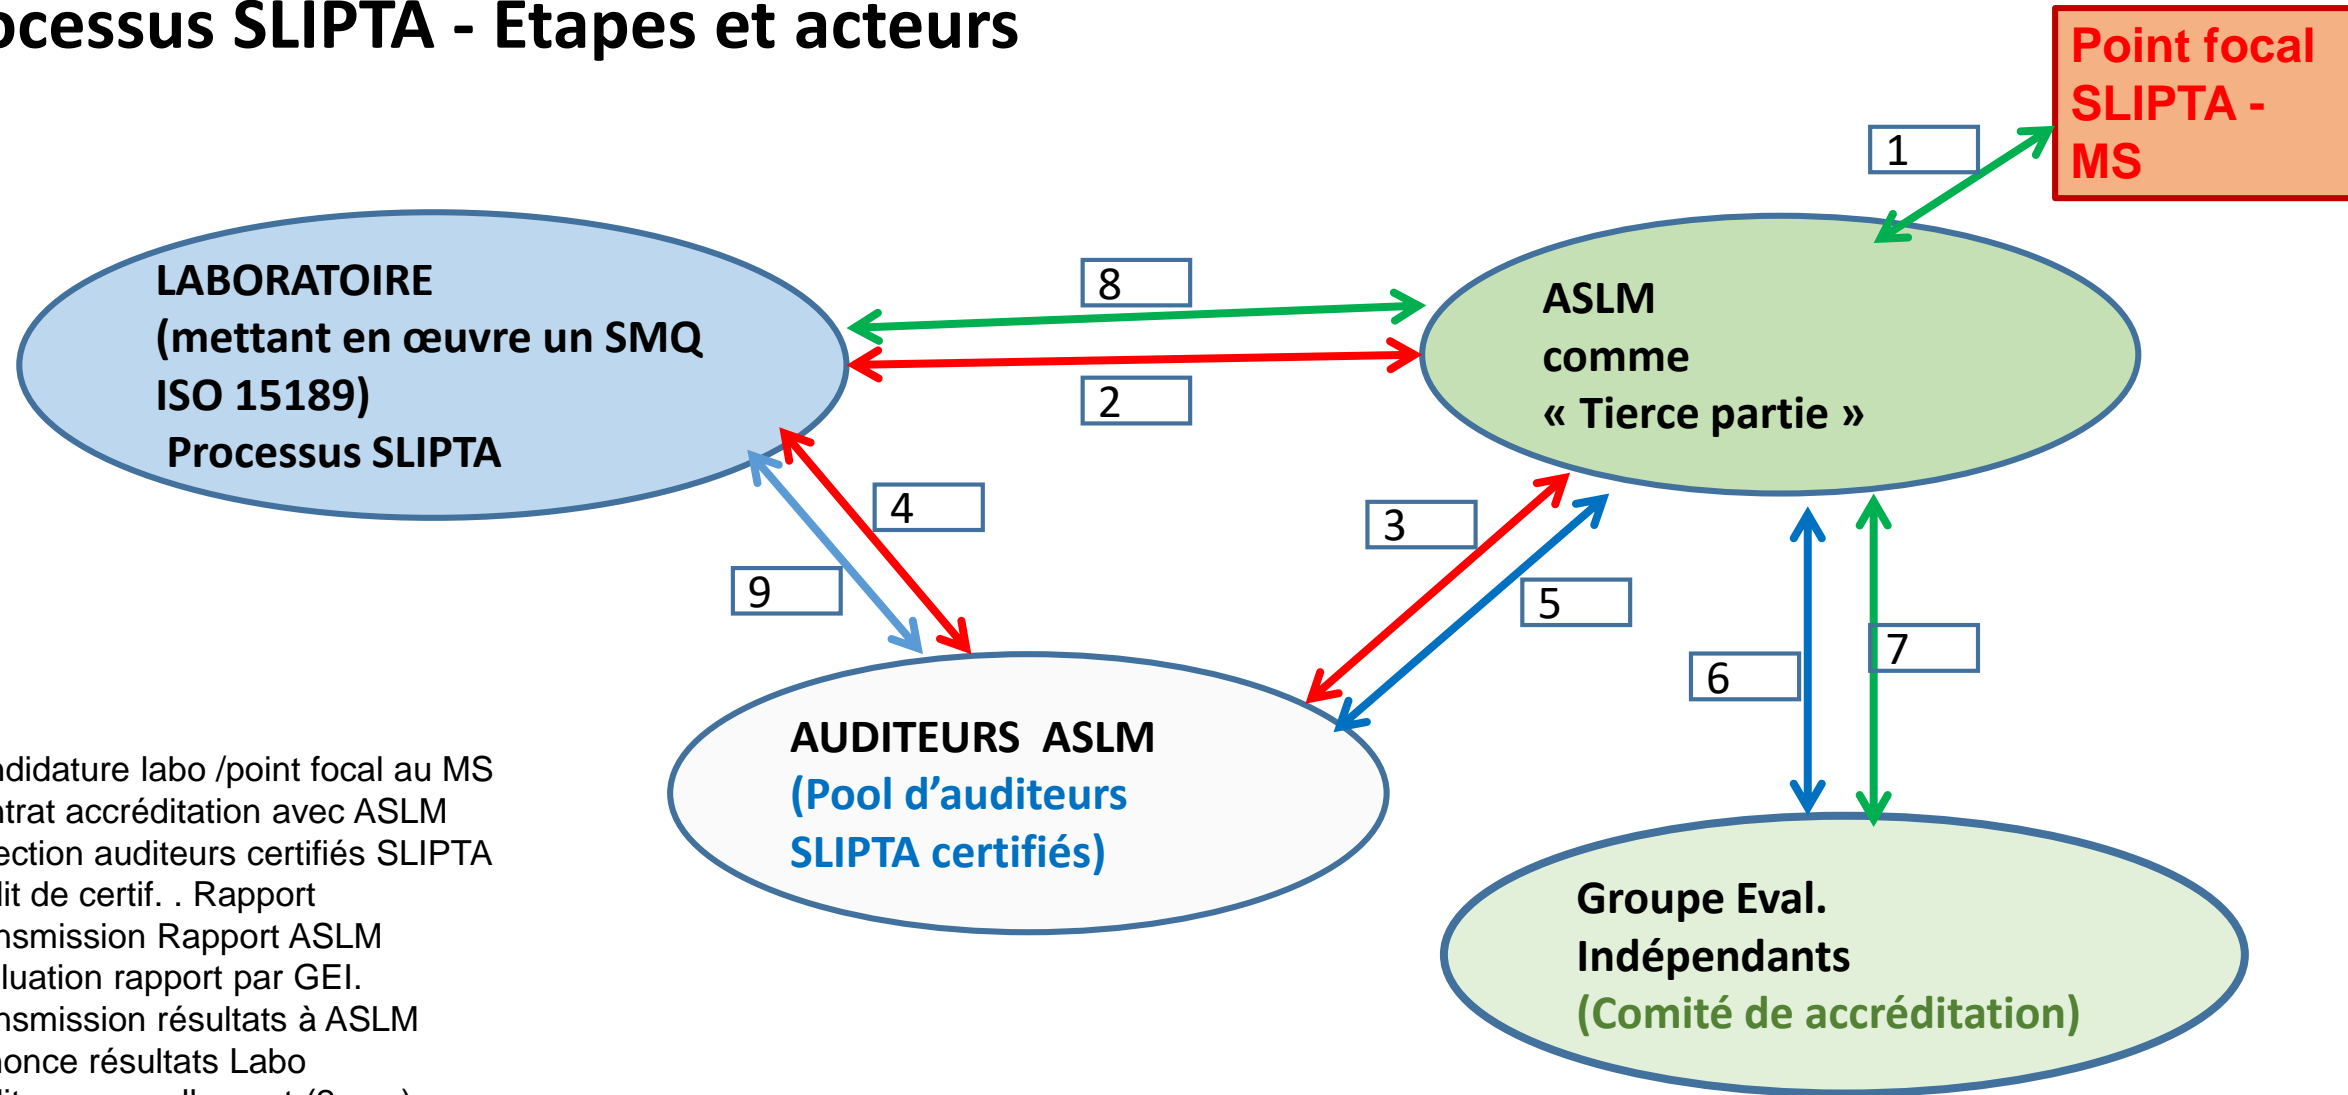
ocessus SLIPTA - Etapes et acteurs

Point focal SLIPTA - MS

1

LABORATOIRE
(mettant en œuvre un SMQ ISO 15189)
Processus SLIPTA

8

2

ASLM
comme
« Tierce partie »

4

3

9

5

6

7

AUDITEURS ASLM
(Pool d'auditeurs SLIPTA certifiés)

Groupe Eval. Indépendants
(Comité de accréditation)

ndidature labo /point focal au MS
ntrat accréditation avec ASLM
ection auditeurs certifiés SLIPTA
dit de certif. . Rapport
nsmission Rapport ASLM
luation rapport par GEI.
nsmission résultats à ASLM
nonce résultats Labo
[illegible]